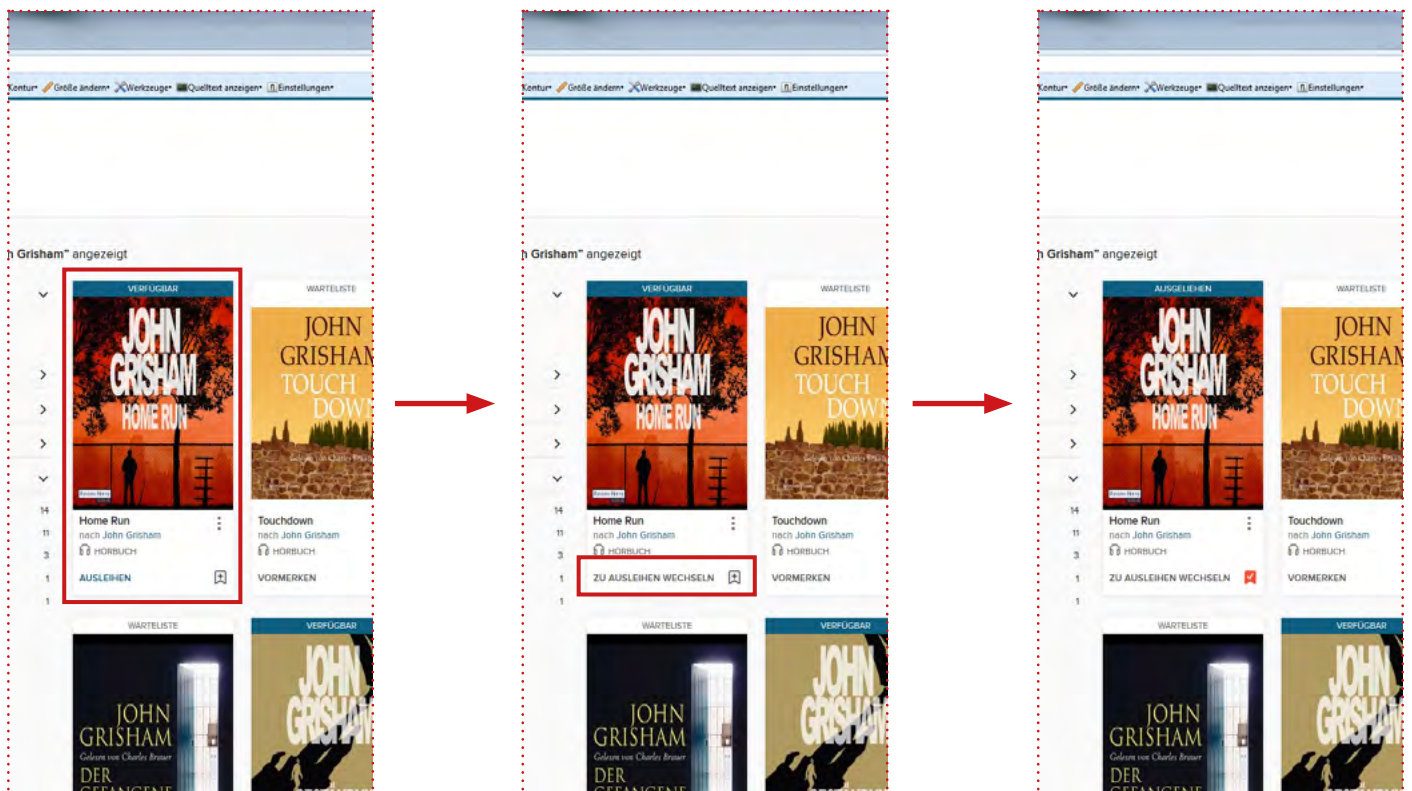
Kontur• Größe ändern• Werkzeuge• Quelltext anzeigen• Einstellungen•

n Grisham" angezeigt

14
11
3
1
1

VERFÜGBAR

JOHN GRISHAM HOME RUN

Home Run
nach John Grisham
HÖRBUCH
AUSLEIHEN

WARTELISTE

JOHN GRISHAM TOUCH DOWN

Touchdown
nach John Grisham
HÖRBUCH
VORMERKEN

WARTELISTE

JOHN GRISHAM
Gelesen von Charles Brauer
DER GEFANGENE

VERFÜGBAR

JOHN GRISHAM

Kontur• Größe ändern• Werkzeuge• Quelltext anzeigen• Einstellungen•

n Grisham" angezeigt

14
11
3
1
1

VERFÜGBAR

JOHN GRISHAM HOME RUN

Home Run
nach John Grisham
HÖRBUCH
ZU AUSLEIHEN WECHSELN

WARTELISTE

JOHN GRISHAM TOUCH DOWN

Touchdown
nach John Grisham
HÖRBUCH
VORMERKEN

WARTELISTE

JOHN GRISHAM
Gelesen von Charles Brauer
DER GEFANGENE

VERFÜGBAR

JOHN GRISHAM

Kontur• Größe ändern• Werkzeuge• Quelltext anzeigen• Einstellungen•

n Grisham" angezeigt

14
11
3
1
1

AUSGELIEHEN

JOHN GRISHAM HOME RUN

Home Run
nach John Grisham
HÖRBUCH
ZU AUSLEIHEN WECHSELN

WARTELISTE

JOHN GRISHAM TOUCH DOWN

Touchdown
nach John Grisham
HÖRBUCH
VORMERKEN

WARTELISTE

JOHN GRISHAM
Gelesen von Charles Brauer
DER GEFANGENE

VERFÜGBAR

JOHN GRISHAM